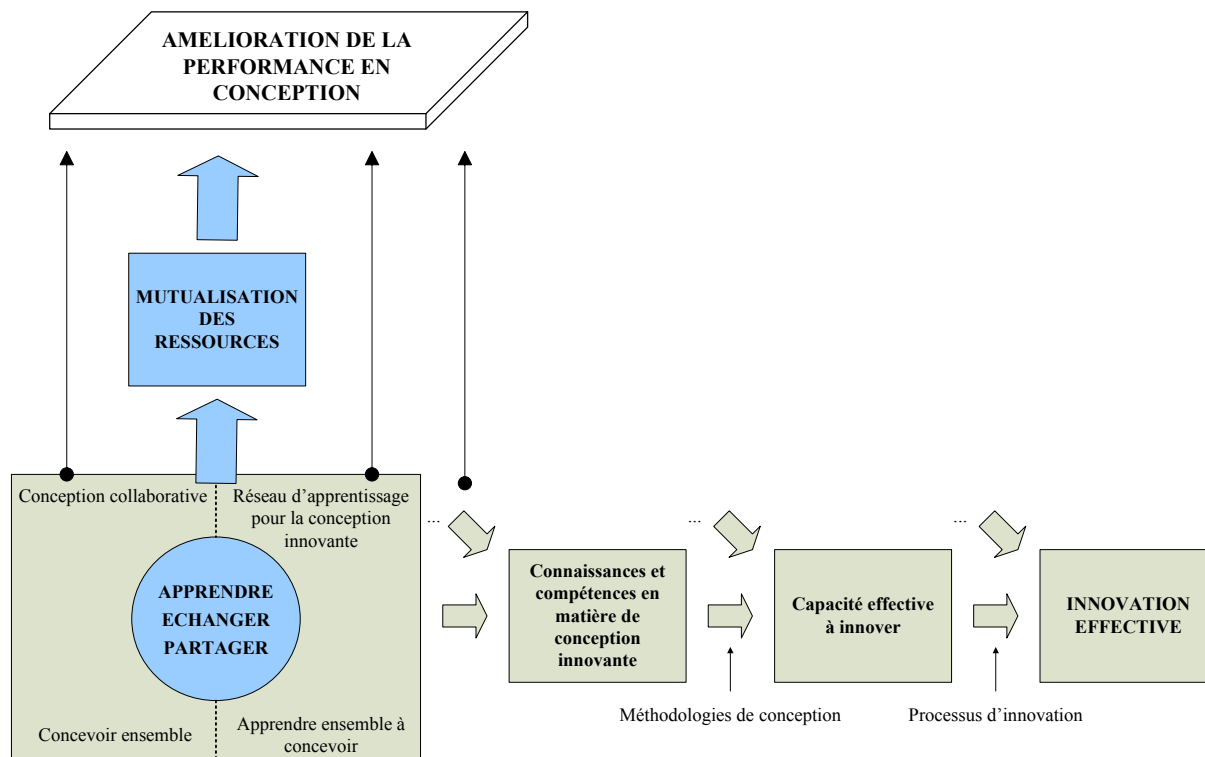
AMELIORATION DE LA PERFORMANCE EN CONCEPTION

MUTUALISATION DES RESSOURCES

Conception collaborative

Réseau d'apprentissage pour la conception innovante

APPRENDRE ECHANGER PARTAGER

Concevoir ensemble

Apprendre ensemble à concevoir

...

Connaissances et compétences en matière de conception innovante

...

Capacité effective à innover

...

INNOVATION EFFECTIVE

Méthodologies de conception

Processus d'innovation